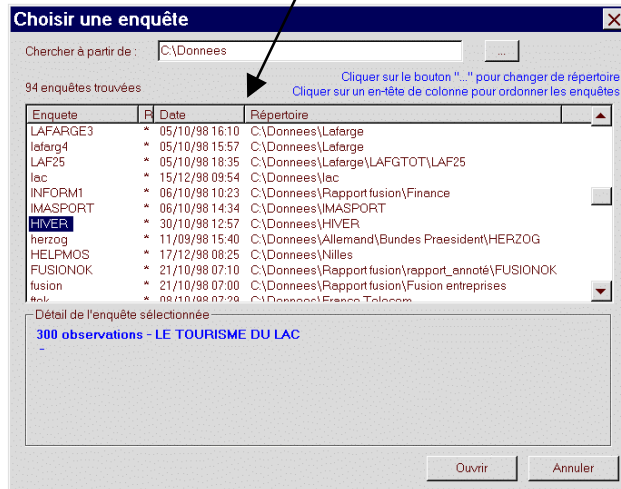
Choisir une enquête

Chercher à partir de : C:\Donnees ...

94 enquêtes trouvées

Cliquer sur le bouton "..." pour changer de répertoire
Cliquer sur un en-tête de colonne pour ordonner les enquêtes

| Enquete | R | Date | Répertoire |
|---|---|---|---|
| LAFARGE3 | * | 05/10/98 16:10 | C:\Donnees\Lafarge |
| lafarg4 | * | 05/10/98 15:57 | C:\Donnees\Lafarge |
| LAF25 | * | 05/10/98 18:35 | C:\Donnees\Lafarge\LAFGTOT\LAF25 |
| lac | * | 15/12/98 09:54 | C:\Donnees\lac |
| INFORM1 | * | 06/10/98 10:23 | C:\Donnees\Rapport fusion\Finance |
| IMASPORT | * | 06/10/98 14:34 | C:\Donnees\IMASPORT |
| HIVER | * | 30/10/98 12:57 | C:\Donnees\HIVER |
| herzog | * | 11/09/98 15:40 | C:\Donnees\Allemand\Bundes Praesident\HERZOG |
| HELPMOS | * | 17/12/98 08:25 | C:\Donnees\Nilles |
| FUSIONOK | * | 21/10/98 07:10 | C:\Donnees\Rapport fusion\rapport_annoté\FUSIONOK |
| fusion | * | 21/10/98 07:00 | C:\Donnees\Rapport fusion\Fusion entreprises |
| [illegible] | * | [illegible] | C:\Donnees\France Telecom |

Détail de l'enquête sélectionnée
300 observations - LE TOURISME DU LAC
-

Ouvrir Annuler